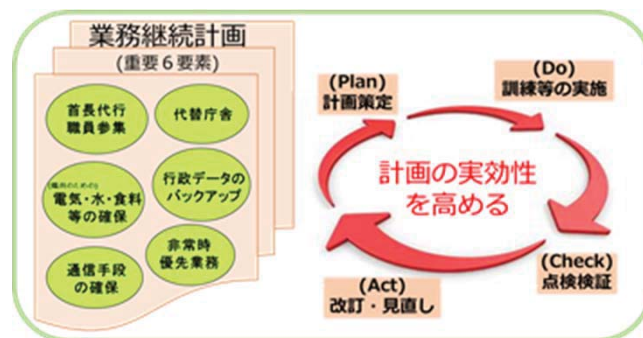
業務継続計画
(重要６要素)

首長代行
職員参集

代替庁舎

(職員のための)
電気・水・食料
等の確保

行政データの
バックアップ

通信手段
の確保

非常時
優先業務

(Plan)
計画策定

(Do)
訓練等の実施

計画の実効性
を高める

(Check)
点検検証

(Act)
改訂・見直し